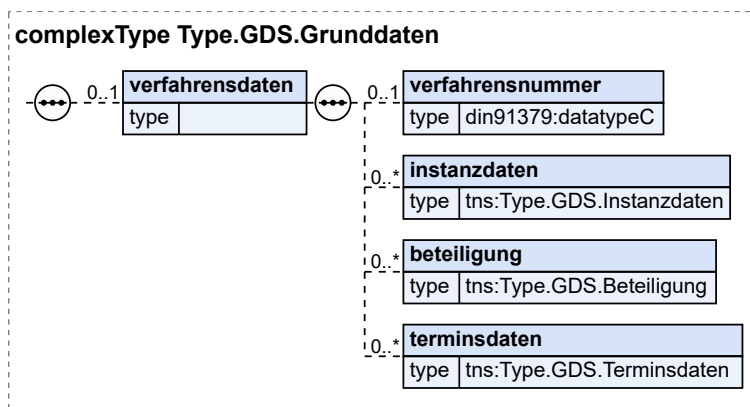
complexType Type.GDS.Grunddaten

0..1 verfahrensdaten
type

0..1 verfahrensnummer
type din91379:datatypeC

0..* instanzdaten
type tns:Type.GDS.Instanzdaten

0..* beteiligung
type tns:Type.GDS.Beteiligung

0..* terminsdaten
type tns:Type.GDS.Terminsdaten